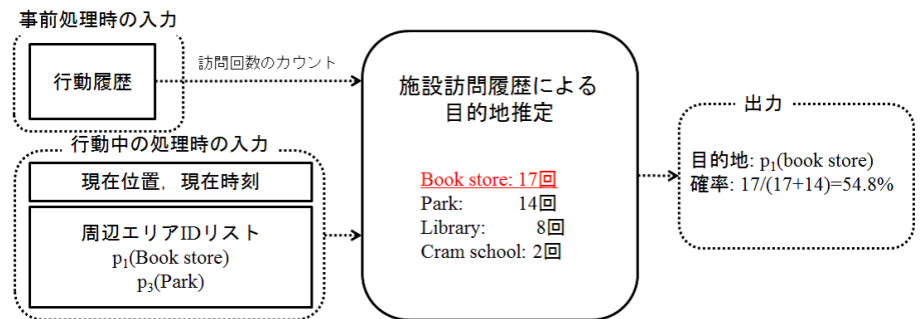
事前処理時の入力

行動履歴

訪問回数のカウント

行動中の処理時の入力

現在位置，現在時刻

周辺エリアIDリスト
$p_1$(Book store)
$p_3$(Park)

施設訪問履歴による目的地推定

Book store: 17回
Park: 14回
Library: 8回
Cram school: 2回

出力

目的地: $p_1$(book store)
確率: 17/(17+14)=54.8%